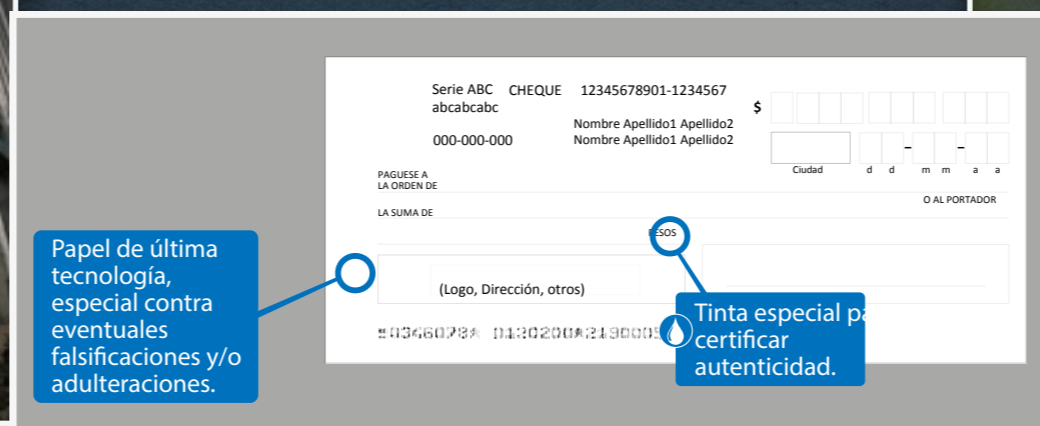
Serie ABC CHEQUE 12345678901-1234567
abcabcabc

$

Nombre Apellido1 Apellido2
000-000-000 Nombre Apellido1 Apellido2

- -

Ciudad d d m m a a

PAGUESE A
LA ORDEN DE

O AL PORTADOR

LA SUMA DE

PESOS

(Logo, Dirección, otros)

⑈03460784 ⑆1302004⑆2490005

Papel de última tecnología, especial contra eventuales falsificaciones y/o adulteraciones.

Tinta especial pa certificar autenticidad.